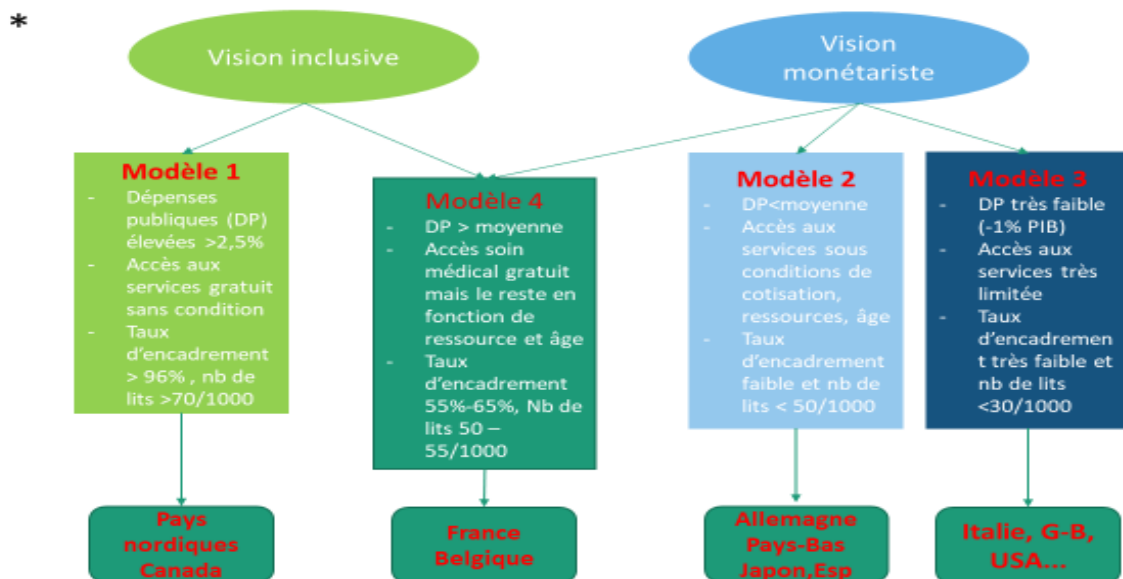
*

Vision inclusive

Vision monétariste

Modèle 1
- Dépenses publiques (DP) élevées >2,5%
- Accès aux services gratuit sans condition
- Taux d'encadrement > 96% , nb de lits >70/1000

Modèle 4
- DP > moyenne
- Accès soin médical gratuit mais le reste en fonction de ressource et âge
- Taux d'encadrement 55%-65%, Nb de lits 50 – 55/1000

Modèle 2
- DP<moyenne
- Accès aux services sous conditions de cotisation, ressources, âge
- Taux d'encadrement faible et nb de lits < 50/1000

Modèle 3
- DP très faible (-1% PIB)
- Accès aux services très limitée
- Taux d'encadrement très faible et nb de lits <30/1000

Pays nordiques Canada

France Belgique

Allemagne Pays-Bas Japon,Esp

Italie, G-B, USA...